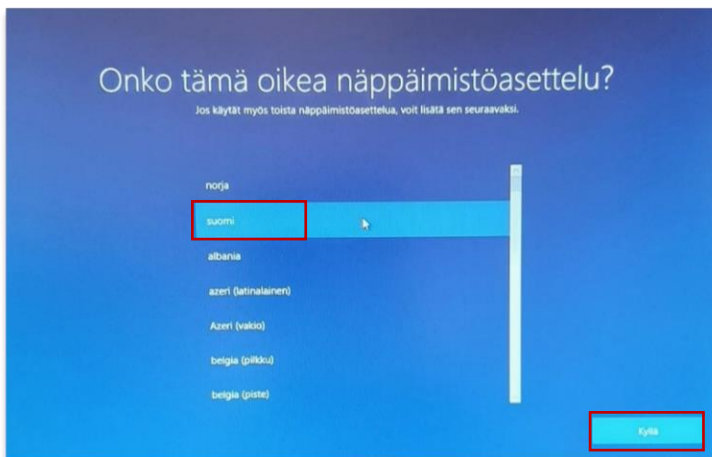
Onko tämä oikea näppäimistöasettelu?

Jos käytät myös toista näppäimistöasettelua, voit lisätä sen seuraavaksi.

norja

suomi

albania

azeri (latinalainen)

Azeri (vakio)

belgia (pilkku)

belgia (piste)

Kyllä